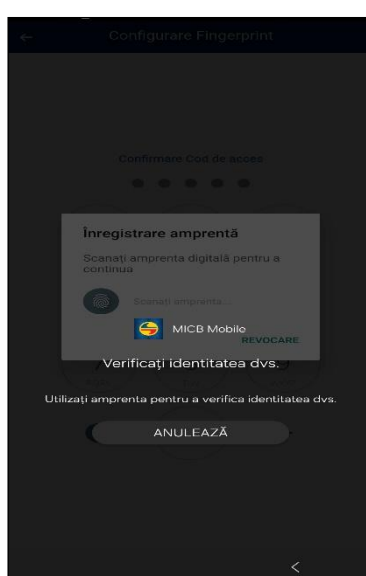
Configurare Fingerprint

Confirmare Cod de acces

Înregistrare amprentă

Scanați amprenta digitală pentru a continua

Scanați amprenta...

MICB Mobile

REVOCARE

Verificați identitatea dvs.

Utilizați amprenta pentru a verifica identitatea dvs.

ANULEAZĂ